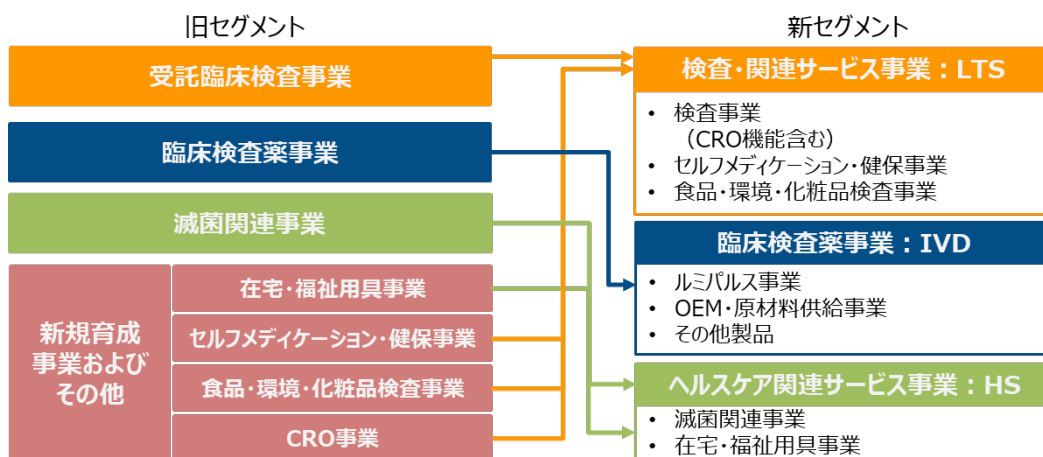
旧セグメント

受託臨床検査事業

臨床検査薬事業

滅菌関連事業

新規育成事業およびその他

在宅・福祉用具事業

セルフメディケーション・健保事業

食品・環境・化粧品検査事業

CRO事業

新セグメント

検査・関連サービス事業：LTS

• 検査事業（CRO機能含む）
• セルフメディケーション・健保事業
• 食品・環境・化粧品検査事業

臨床検査薬事業：IVD

• ルミパルス事業
• OEM・原材料供給事業
• その他製品

ヘルスケア関連サービス事業：HS

• 滅菌関連事業
• 在宅・福祉用具事業